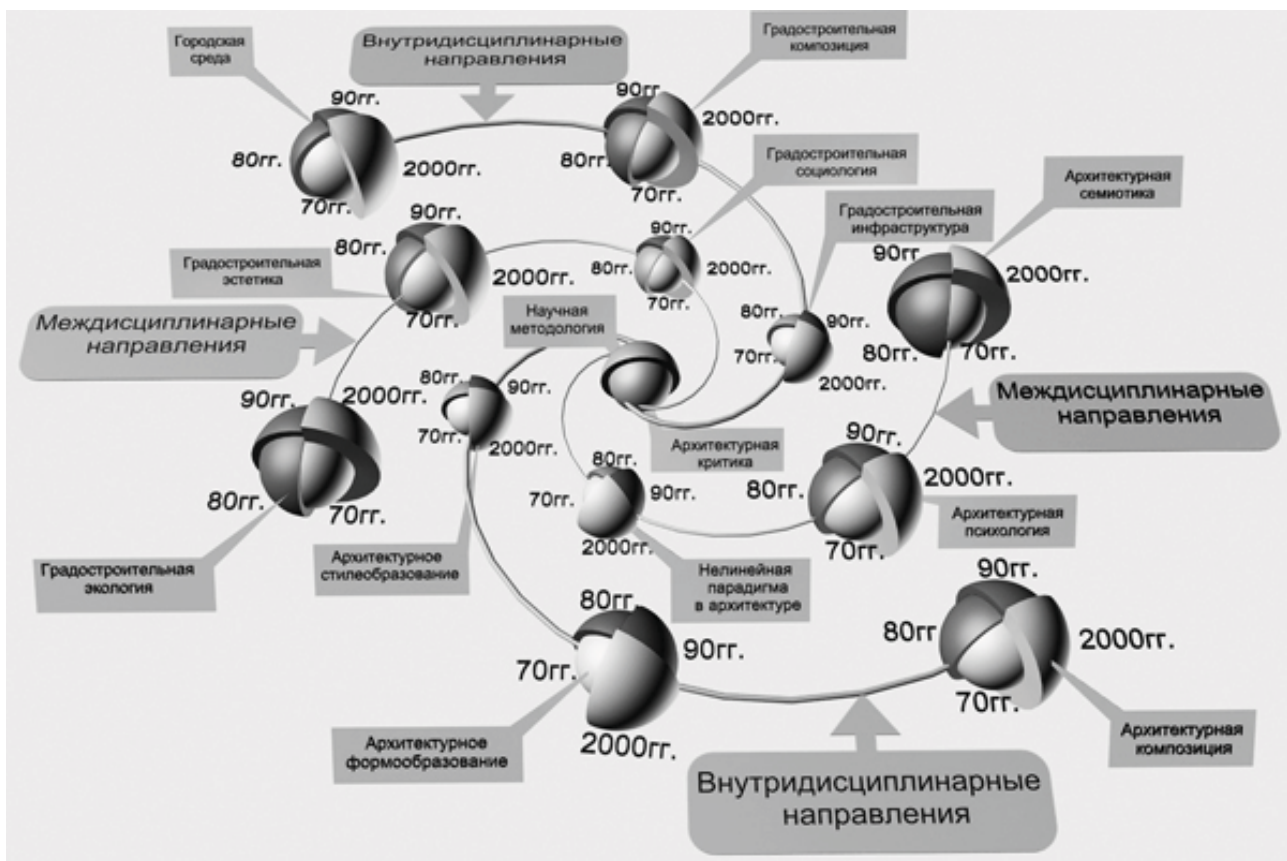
Городская среда

Внутридисциплинарные направления

Градостроительная композиция

90гг.
80гг.
2000гг.
70гг.

90гг.
80гг.
2000гг.
70гг.

Градостроительная социология

Градостроительная инфраструктура

Архитектурная семиотика

90гг.
80гг.
2000гг.
70гг.

Градостроительная эстетика

90гг.
80гг.
2000гг.
70гг.

90гг.
80гг.
2000гг.
70гг.

Междисциплинарные направления

Научная методология

80гг.
90гг.
70гг.
2000гг.

90гг.
2000гг.
80гг.
70гг.

Междисциплинарные направления

90гг.
2000гг.
80гг.
70гг.

80гг.
90гг.
70гг.
2000гг.

Архитектурная критика

80гг.
90гг.
70гг.
2000гг.

90гг.
2000гг.
80гг.
70гг.

Архитектурная психология

Градостроительная экология

Архитектурное стилеобразование

Нелинейная парадигма в архитектуре

80гг.
90гг.
70гг.
2000гг.

90гг.
80гг
2000гг.
70гг.

Архитектурное формообразование

Архитектурная композиция

Внутридисциплинарные направления